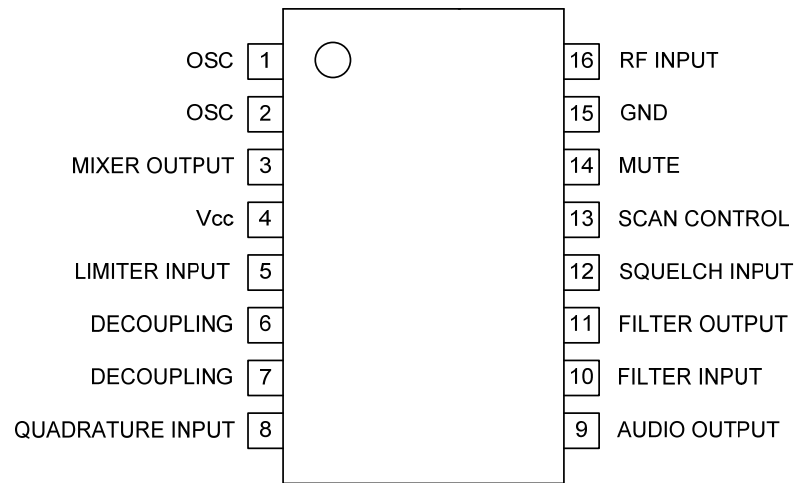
OSC 1
OSC 2
MIXER OUTPUT 3
Vcc 4
LIMITER INPUT 5
DECOUPLING 6
DECOUPLING 7
QUADRATURE INPUT 8

16 RF INPUT
15 GND
14 MUTE
13 SCAN CONTROL
12 SQUELCH INPUT
11 FILTER OUTPUT
10 FILTER INPUT
9 AUDIO OUTPUT